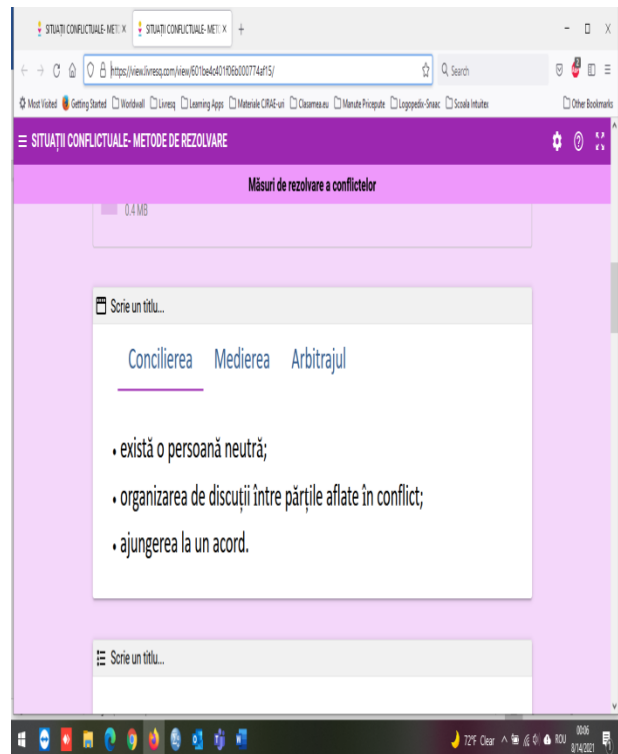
SITUAȚII CONFLICTUALE- METC ×
SITUAȚII CONFLICTUALE- METC ×
+

https://view.livresq.com/view/601be4c401f06b000774af15/
Search

Most Visited Getting Started Wordwall Livresq Learning Apps Materiale CRAE-uri Clasamea.eu Manute Pricepute Logopedix-Snaac Scoala Intuitex
Other Bookmarks

≡ SITUAȚII CONFLICTUALE- METODE DE REZOLVARE

Măsuri de rezolvare a conflictelor

0.4 MB

Scrie un titlu...

Concilierea Medierea Arbitrajul

• există o persoană neutră;

• organizarea de discuții între părțile aflate în conflict;

• ajungerea la un acord.

Scrie un titlu...

72°F Clear ROU 00:06 8/14/2021